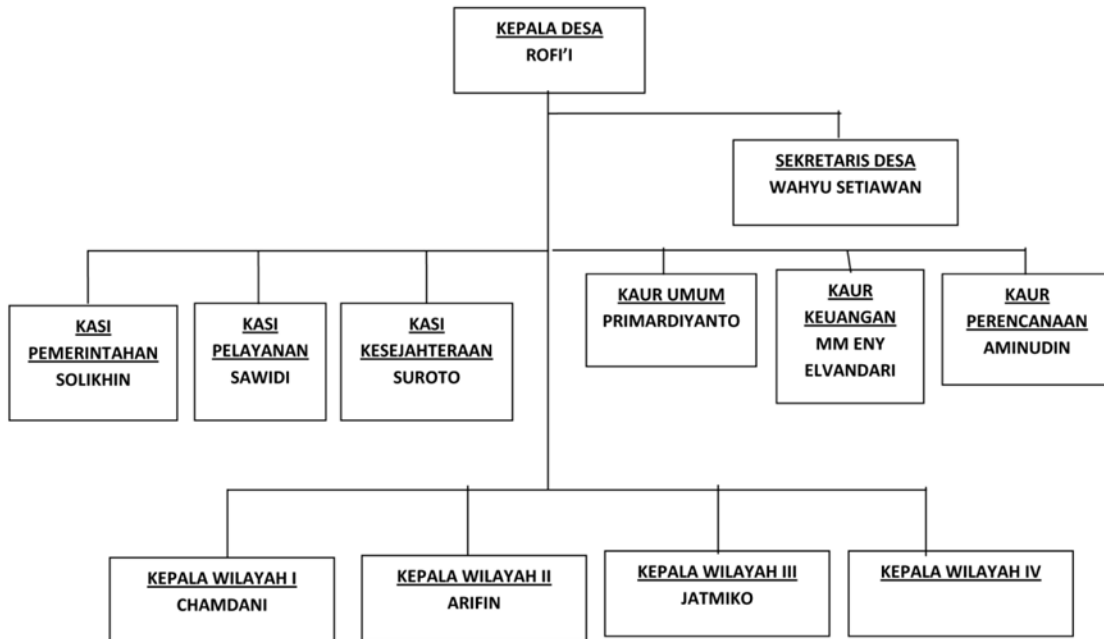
KEPALA DESA
ROFI'I

SEKRETARIS DESA
WAHYU SETIAWAN

KASI PEMERINTAHAN
SOLIKHIN

KASI PELAYANAN
SAWIDI

KASI KESEJAHTERAAN
SUROTO

KAUR UMUM
PRIMARDIYANTO

KAUR KEUANGAN
MM ENY ELVANDARI

KAUR PERENCANAAN
AMINUDIN

KEPALA WILAYAH I
CHAMDANI

KEPALA WILAYAH II
ARIFIN

KEPALA WILAYAH III
JATMIKO

KEPALA WILAYAH IV